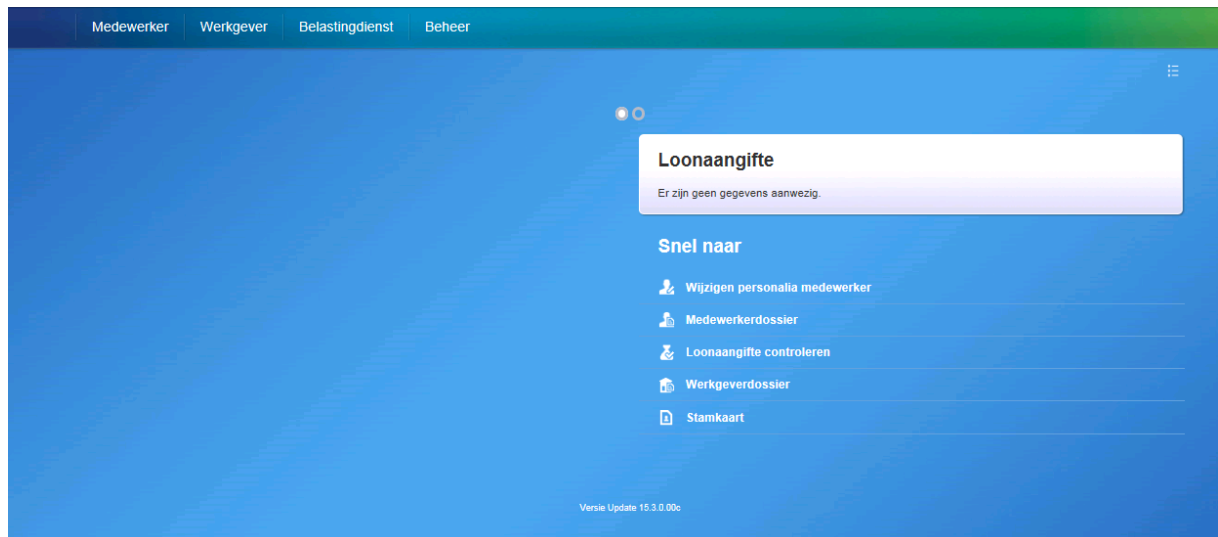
Medewerker Werkgever Belastingdienst Beheer

Loonaangifte

Er zijn geen gegevens aanwezig.

Snel naar

Wijzigen personalia medewerker

Medewerkerdossier

Loonaangifte controleren

Werkgeverdossier

Stamkaart

Versie Update 15.3.0.00c